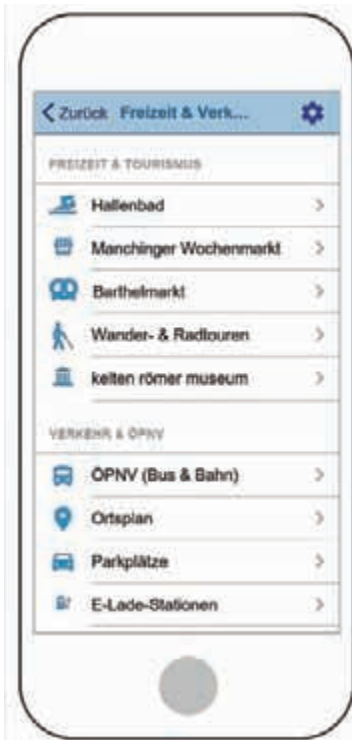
< Zurück Freizeit & Verk...

FREIZEIT & TOURISMUS

Hallenbad >

Manchinger Wochenmarkt >

Barthelmarkt >

Wander- & Radtouren >

kelten römer museum >

VERKEHR & ÖPNV

ÖPNV (Bus & Bahn) >

Ortsplan >

Parkplätze >

E-Lade-Stationen >